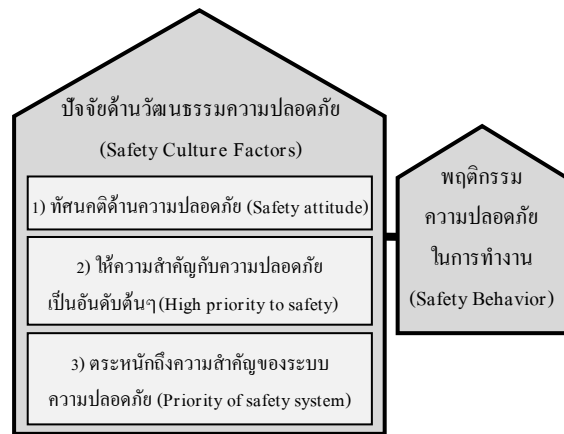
ปัจจัยด้านวัฒนธรรมความปลอดภัย
(Safety Culture Factors)

1) ทัศนคติด้านความปลอดภัย (Safety attitude)

2) ให้ความสำคัญกับความปลอดภัยเป็นอันดับต้นๆ(High priority to safety)

3) ตระหนักถึงความสำคัญของระบบความปลอดภัย (Priority of safety system)

พฤติกรรมความปลอดภัยในการทำงาน
(Safety Behavior)